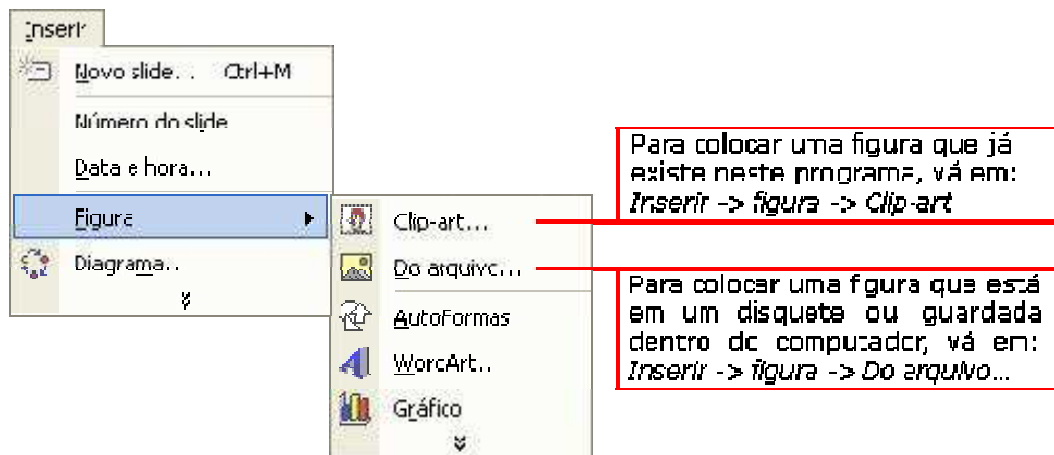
Inserir

Novo slide... Ctrl+M

Número do slide

Data e hora...

Figura

Diagrama...

Clip-art...

Do arquivo...

AutoFormas

WordArt...

Gráfico

Para colocar uma figura que já existe neste programa, vá em: *Inserir -> figura -> Clip-art*

Para colocar uma figura que está em um disquete ou guardada dentro do computador, vá em: *Inserir -> figura -> Do arquivo...*